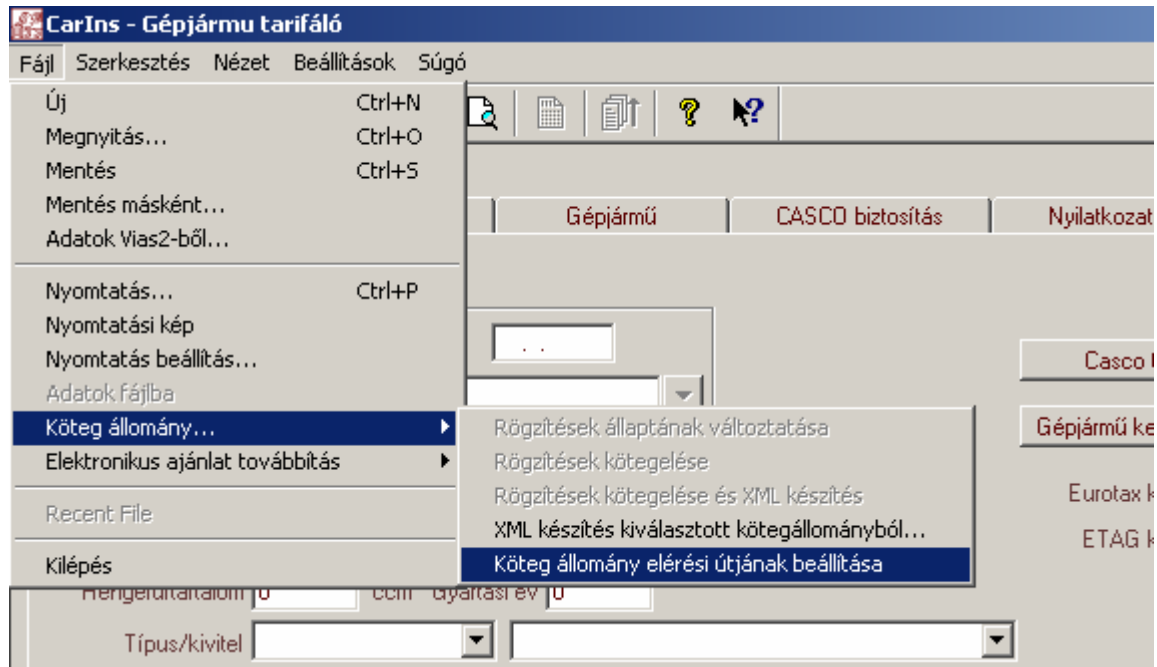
CarIns - Gépjármu tarifáló
Fájl Szerkesztés Nézet Beállítások Súgó

Új Ctrl+N
Megnyitás... Ctrl+O
Mentés Ctrl+S
Mentés másként...
Adatok Vias2-ből...
Nyomtatás... Ctrl+P
Nyomtatási kép
Nyomtatás beállítás...
Adatok fájlba
Köteg állomány...
Elektronikus ajánlat továbbítás
Recent File
Kilépés

Rögzítések állaptának változtatása
Rögzítések kötegelése
Rögzítések kötegelése és XML készítés
XML készítés kiválasztott kötegállományból...
Köteg állomány elérési útjának beállítása

Gépjármű
CASCO biztosítás
Nyilatkozat

Casco
Gépjármű ke
Eurotax k
ETAG k

Hengerűrtartalom 0 ccm Gyártási év 0
Típus/kivitel